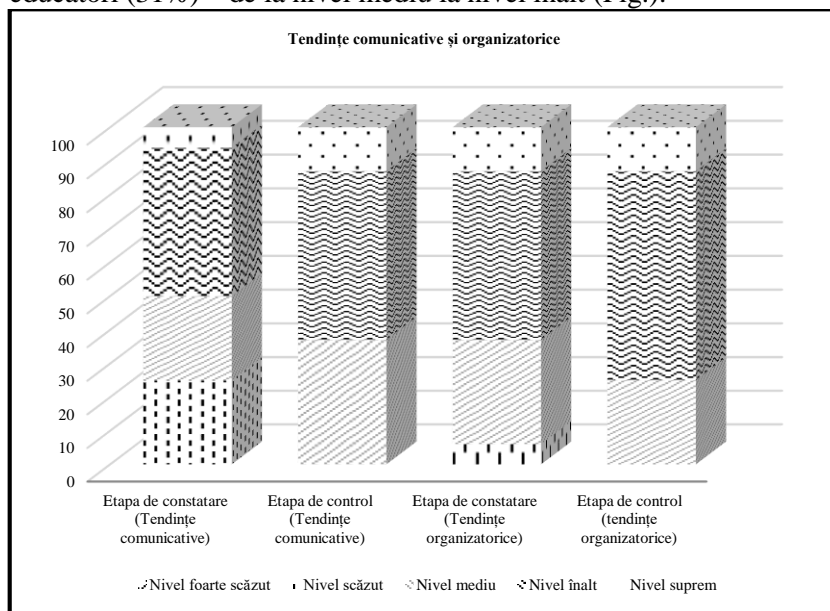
educatori (51%) – de la nivel mediu la nivel înalt (Fig.).

Tendințe comunicative și organizatorice

100
90
80
70
60
50
40
30
20
10
0

Etapa de constatare (Tendințe comunicative)
Etapa de control (Tendințe comunicative)
Etapa de constatare (Tendințe organizatorice)
Etapa de control (tendințe organizatorice)

Nivel foarte scăzut   Nivel scăzut   Nivel mediu   Nivel înalt   Nivel suprem